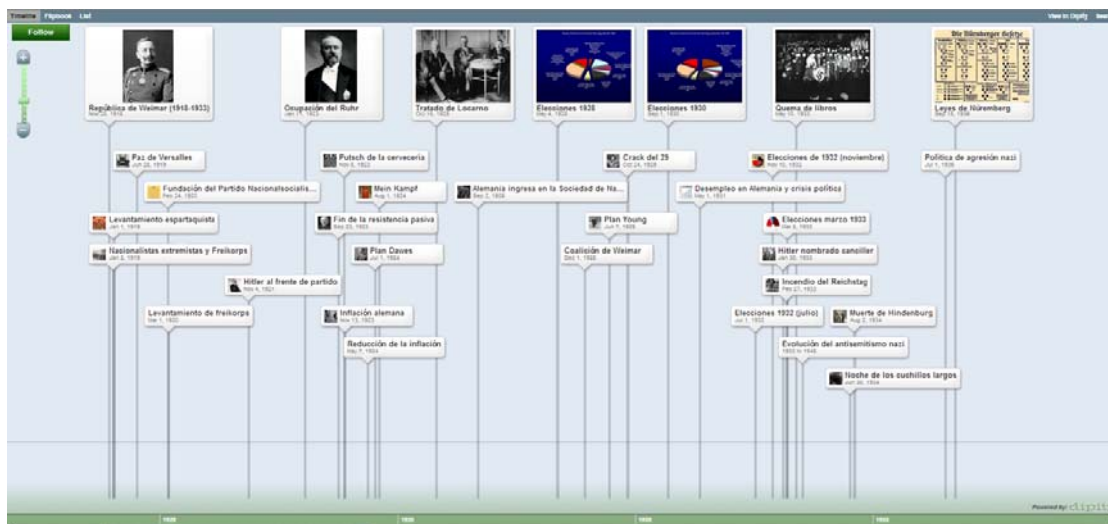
Timeline Flipbook List

View in Dipity

Follow

República de Weimar (1918-1933)
Nov 09, 1918

Ocupación del Ruhr
Jan 11, 1923

Tratado de Locarno
Oct 16, 1925

Elecciones 1928
May 4, 1928

Elecciones 1930
Sep 1, 1930

Quema de libros
May 10, 1933

Die Nürnberger Gesetze

Leyes de Núremberg
Sep 15, 1935

Paz de Versalles
Jun 28, 1919

Putsch de la cervecería
Nov 8, 1923

Crack del 29
Oct 24, 1929

Elecciones de 1932 (noviembre)
Nov 6, 1932

Política de agresión nazi
Jul 1, 1936

Fundación del Partido Nacionalsocialis...
Feb 24, 1920

Mein Kampf
Aug 1, 1924

Alemania ingresa en la Sociedad de Na...
Sep 8, 1926

Desempleo en Alemania y crisis política
May 1, 1931

Levantamiento espartaquista
Jan 1, 1919

Fin de la resistencia pasiva
Sep 26, 1923

Plan Young
Jun 7, 1929

Elecciones marzo 1933
Mar 5, 1933

Nacionalistas extremistas y Freikorps
Jan 5, 1919

Plan Dawes
Jul 1, 1924

Coalición de Weimar
Oct 1, 1928

Hitler nombrado canciller
Jan 30, 1933

Hitler al frente de partido
Feb 4, 1921

Incendio del Reichstag
Feb 27, 1933

Levantamiento de freikorps
Mar 1, 1920

Inflación alemana
Nov 15, 1923

Elecciones 1932 (julio)
Jul 1, 1932

Muerte de Hindenburg
Aug 2, 1934

Reducción de la inflación
May 7, 1924

Evolución del antisemitismo nazi
1933 to 1945

Noche de los cuchillos largos
Jun 30, 1934

1920
1925
1930
1935

Powered by: dipity